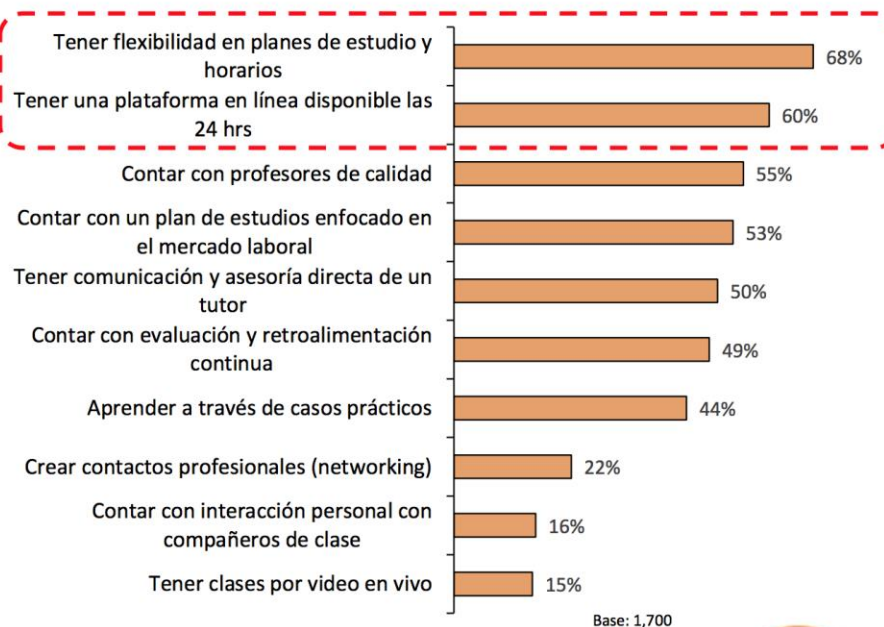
Tener flexibilidad en planes de estudio y horarios 68%

Tener una plataforma en línea disponible las 24 hrs 60%

Contar con profesores de calidad 55%

Contar con un plan de estudios enfocado en el mercado laboral 53%

Tener comunicación y asesoría directa de un tutor 50%

Contar con evaluación y retroalimentación continua 49%

Aprender a través de casos prácticos 44%

Crear contactos profesionales (networking) 22%

Contar con interacción personal con compañeros de clase 16%

Tener clases por video en vivo 15%

Base: 1,700